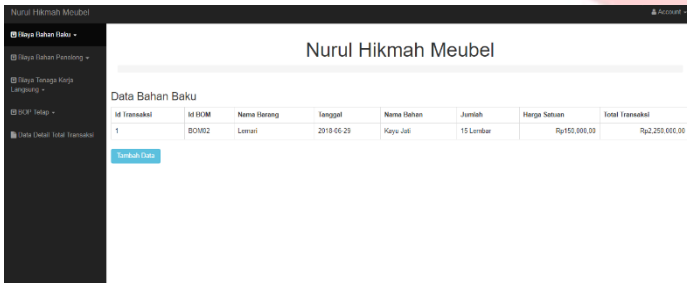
Nurul Hikmah Meubel

Account

Biaya Bahan Baku

Biaya Bahan Penolong

Biaya Tenaga Kerja Langsung

BOP Tetap

Data Detail Total Transaksi

Nurul Hikmah Meubel

Data Bahan Baku

| Id Transaksi | Id BOM | Nama Barang | Tanggal | Nama Bahan | Jumlah | Harga Satuan | Total Transaksi |
|---|---|---|---|---|---|---|---|
| 1 | BOM02 | Lemari | 2018-06-29 | Kayu Jati | 15 Lembar | Rp150,000,00 | Rp2,250,000,00 |

Tambah Data